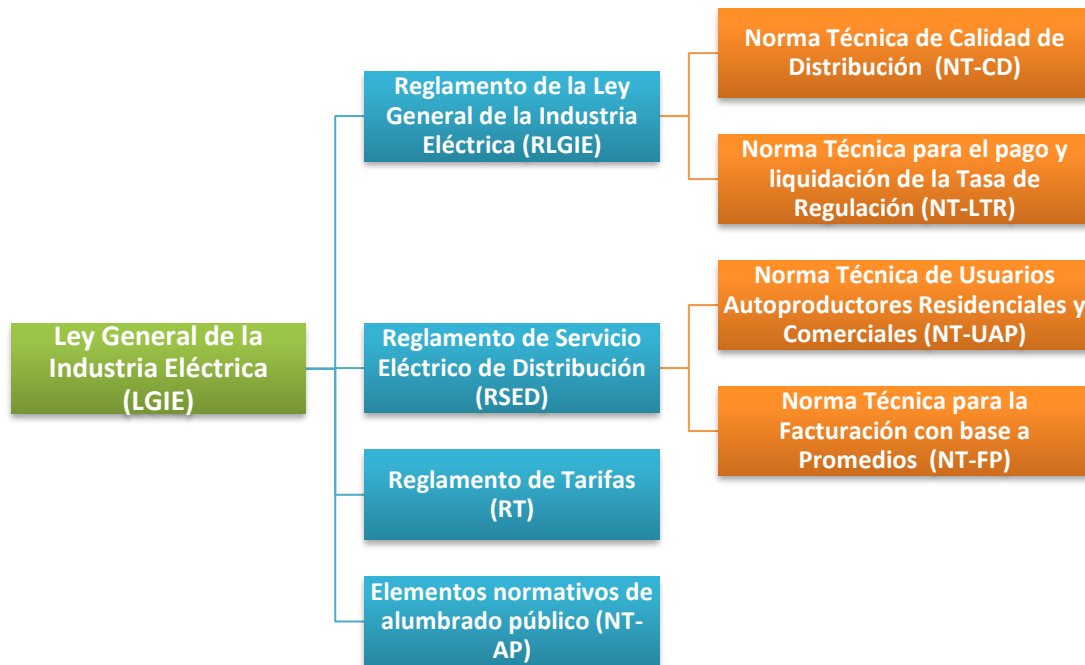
Ley General de la Industria Eléctrica (LGIE)

Reglamento de la Ley General de la Industria Eléctrica (RLGIE)

Norma Técnica de Calidad de Distribución (NT-CD)

Norma Técnica para el pago y liquidación de la Tasa de Regulación (NT-LTR)

Reglamento de Servicio Eléctrico de Distribución (RSED)

Norma Técnica de Usuarios Autoproductores Residenciales y Comerciales (NT-UAP)

Norma Técnica para la Facturación con base a Promedios (NT-FP)

Reglamento de Tarifas (RT)

Elementos normativos de alumbrado público (NT-AP)